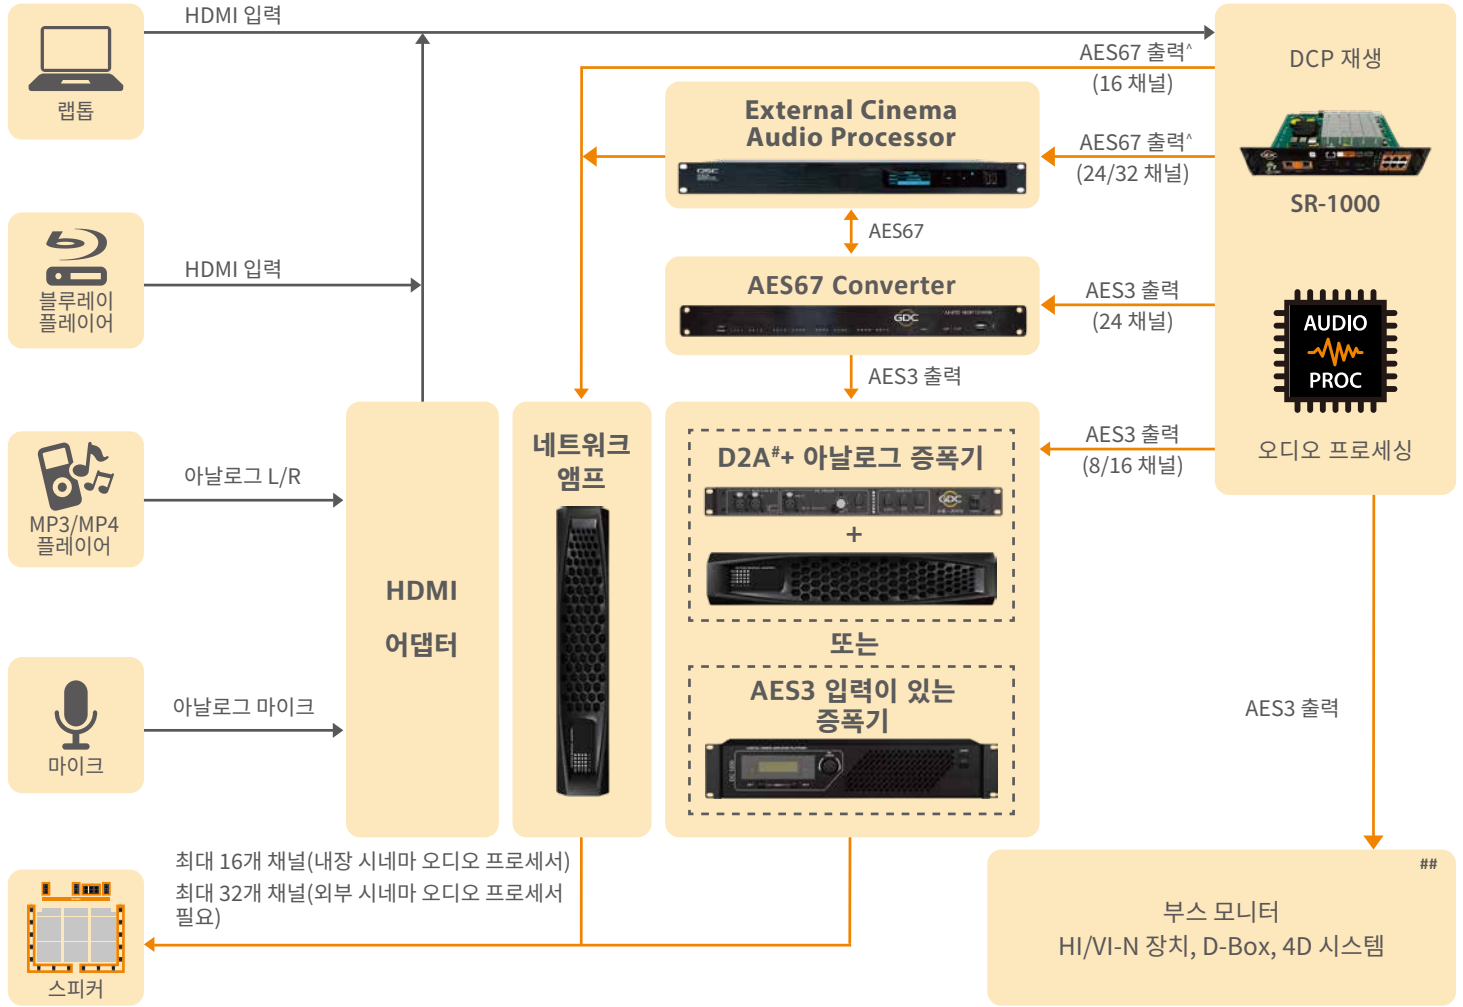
랩톱

HDMI 입력

DCP 재생

AES67 출력^
(16 채널)

External Cinema Audio Processor

AES67 출력^
(24/32 채널)

SR-1000

AES67

블루레이 플레이어

HDMI 입력

AES67 Converter

AES3 출력
(24 채널)

AUDIO PROC

AES3 출력

네트워크 앰프

D2A#+ 아날로그 증폭기

+

AES3 출력
(8/16 채널)

오디오 프로세싱

MP3/MP4 플레이어

아날로그 L/R

HDMI 어댑터

또는

AES3 입력이 있는 증폭기

AES3 출력

마이크

아날로그 마이크

최대 16개 채널(내장 시네마 오디오 프로세서)
최대 32개 채널(외부 시네마 오디오 프로세서 필요)

스피커

##

부스 모니터
HI/VI-N 장치, D-Box, 4D 시스템